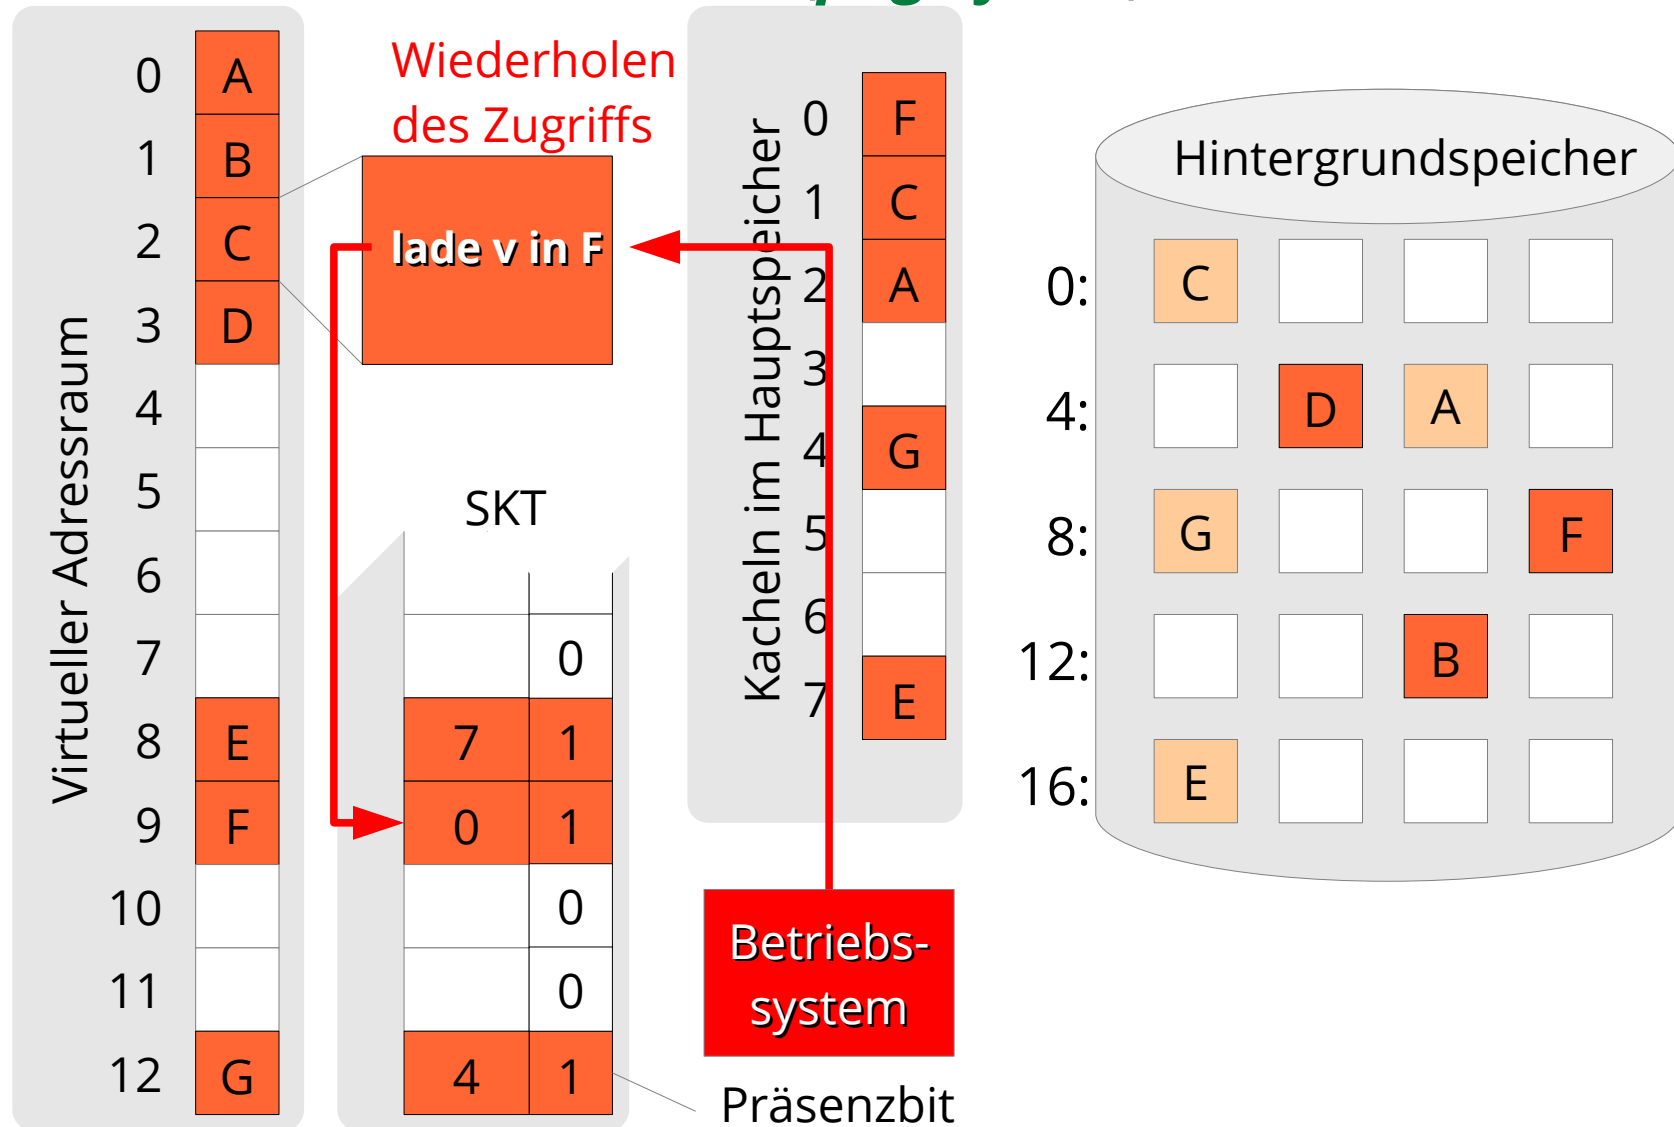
Virtueller Adressraum

| 0 | A |
|---|---|
| 1 | B |
| 2 | C |
| 3 | D |
| 4 | |
| 5 | |
| 6 | |
| 7 | |
| 8 | E |
| 9 | F |
| 10 | |
| 11 | |
| 12 | G |

Wiederholen des Zugriffs

lade v in F

SKT

| | |
|---|---|
| | 0 |
| 7 | 1 |
| 0 | 1 |
| | 0 |
| | 0 |
| 4 | 1 |

Präsenzbit

Kacheln im Hauptspeicher

| 0 | F |
|---|---|
| 1 | C |
| 2 | A |
| 3 | |
| 4 | G |
| 5 | |
| 6 | |
| 7 | E |

Betriebs-system

Hintergrundspeicher

| | | | | |
|---|---|---|---|---|
| 0: | C | | | |
| 4: | | D | A | |
| 8: | G | | | F |
| 12: | | | B | |
| 16: | E | | | |